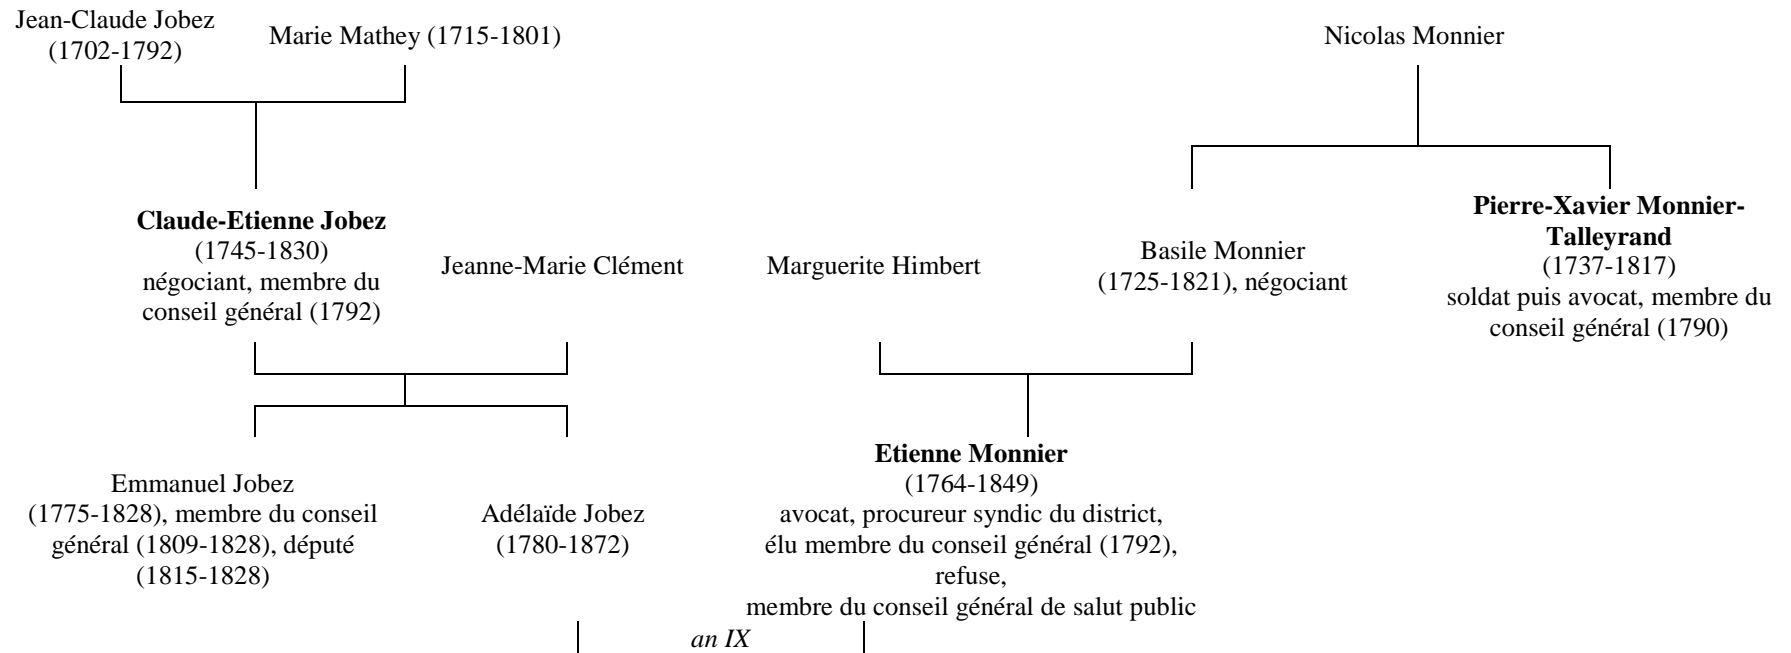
Jean-Claude Jobez (1702-1792)

Marie Mathey (1715-1801)

Nicolas Monnier

**Claude-Etienne Jobez** (1745-1830) négociant, membre du conseil général (1792)

Jeanne-Marie Clément

Marguerite Himbert

Basile Monnier (1725-1821), négociant

**Pierre-Xavier Monnier-Talleyrand** (1737-1817) soldat puis avocat, membre du conseil général (1790)

Emmanuel Jobez (1775-1828), membre du conseil général (1809-1828), député (1815-1828)

Adélaïde Jobez (1780-1872)

**Etienne Monnier** (1764-1849) avocat, procureur syndic du district, élu membre du conseil général (1792), refuse, membre du conseil général de salut public

*an IX*